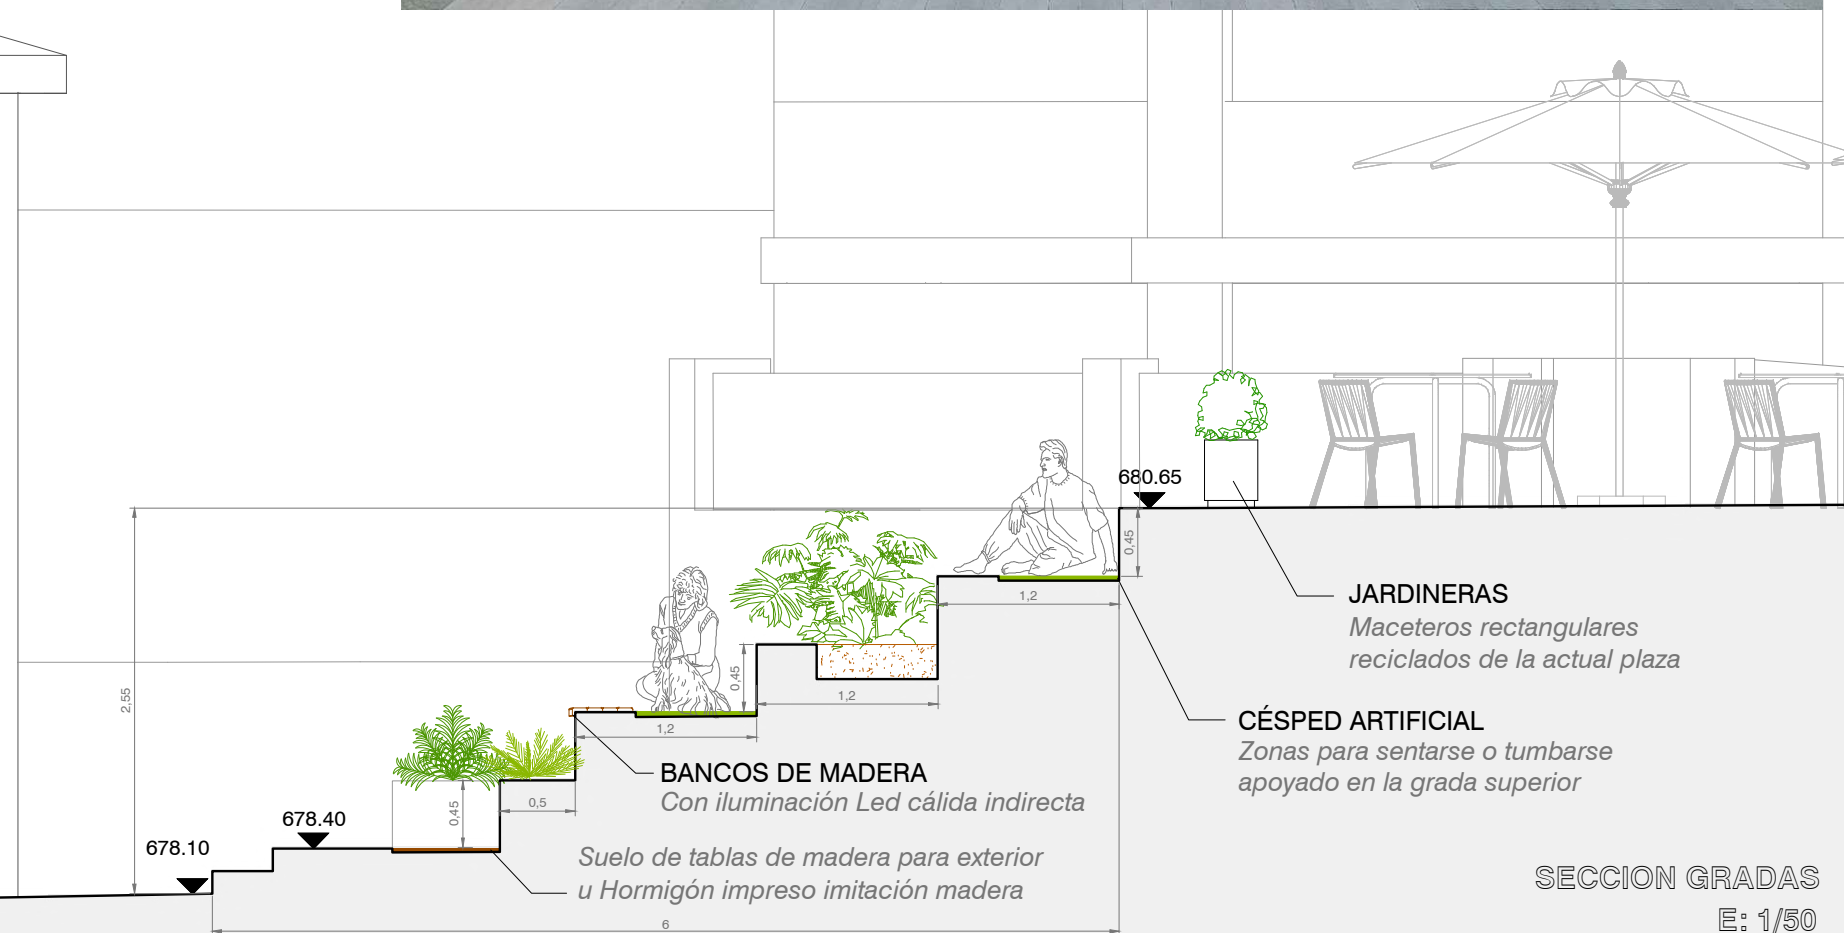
680.65

0,45

JARDINERAS
Maceteros rectangulares reciclados de la actual plaza

1,2

0,45

1,2

CÉSPED ARTIFICIAL
Zonas para sentarse o tumbarse apoyado en la grada superior

1,2

2,55

BANCOS DE MADERA
Con iluminación Led cálida indirecta

0,5

0,45

678.40

678.10

Suelo de tablas de madera para exterior u Hormigón impreso imitación madera

SECCION GRADAS
E: 1/50

6